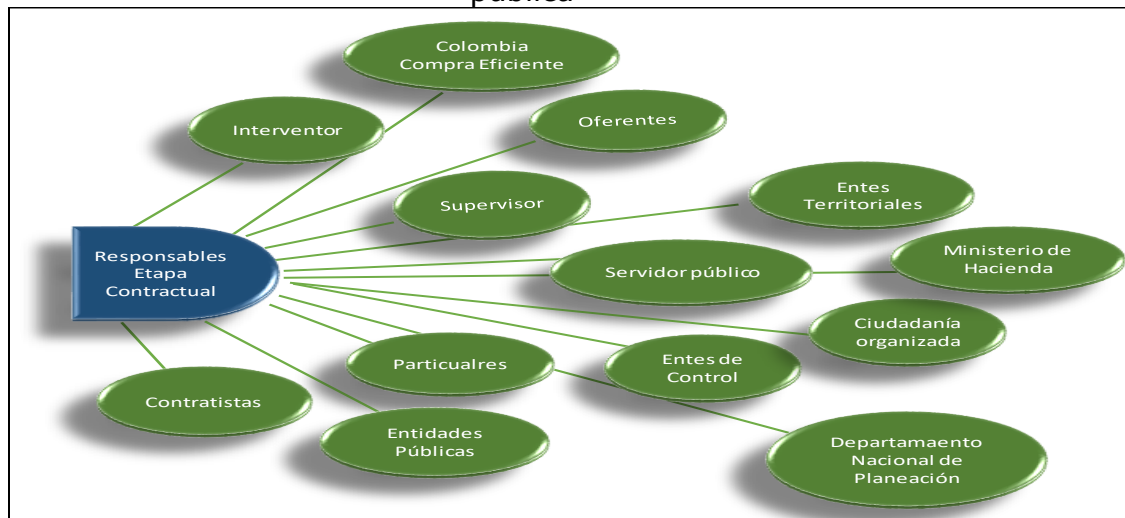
pública

Colombia Compra Eficiente

Interventor

Oferentes

Supervisor

Entes Territoriales

Responsables Etapa Contractual

Ministerio de Hacienda

Servidor público

Ciudadanía organizada

Particualres

Entes de Control

Contratistas

Entidades Públicas

Departamaento Nacional de Planeación